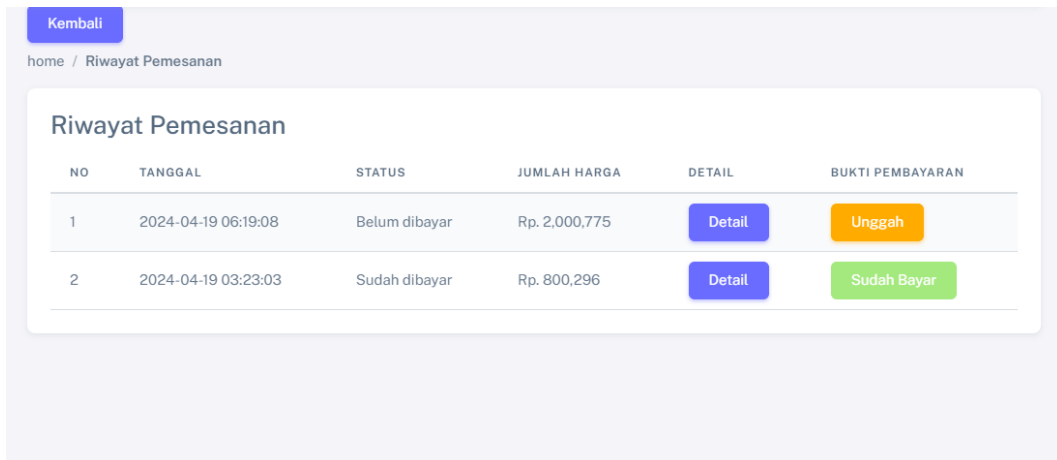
Kembali

home / Riwayat Pemesanan

Riwayat Pemesanan

| NO | TANGGAL | STATUS | JUMLAH HARGA | DETAIL | BUKTI PEMBAYARAN |
|---|---|---|---|---|---|
| 1 | 2024-04-19 06:19:08 | Belum dibayar | Rp. 2,000,775 | Detail | Unggah |
| 2 | 2024-04-19 03:23:03 | Sudah dibayar | Rp. 800,296 | Detail | Sudah Bayar |